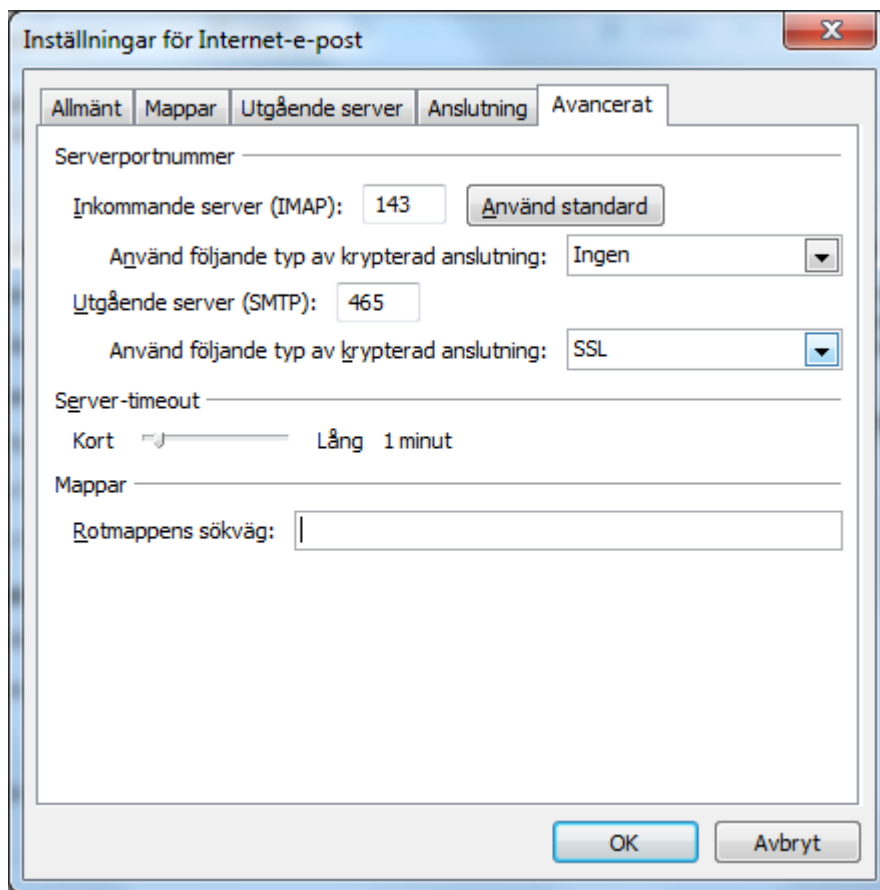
Inställningar för Internet-e-post

X

Allmänt | Mappar | Utgående server | Anslutning | Avancerat

Serverportnummer

Inkommande server (IMAP): 143 Använd standard

Använd följande typ av krypterad anslutning: Ingen

Utgående server (SMTP): 465

Använd följande typ av krypterad anslutning: SSL

Server-timeout

Kort Lång 1 minut

Mappar

Rotmappens sökväg:

OK Avbryt